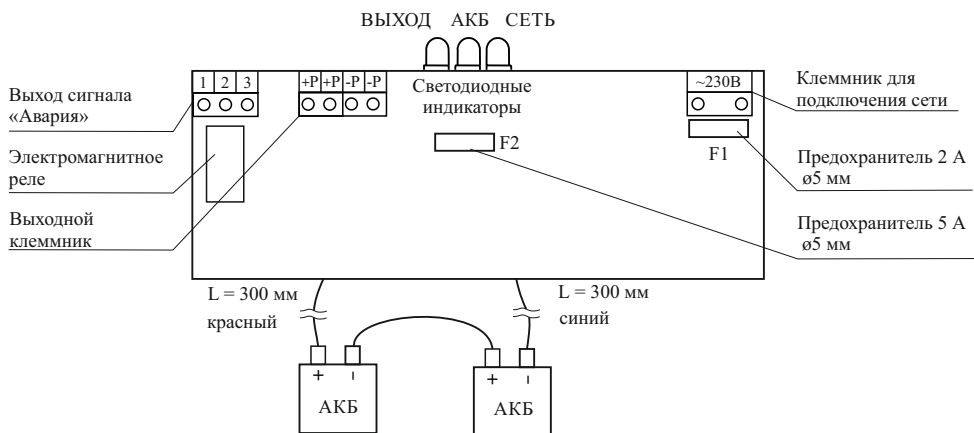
ВЫХОД АКБ СЕТЬ

Выход сигнала «Авария»

1 2 3

+Р +Р -Р -Р

Светодиодные индикаторы

~230В

Клеммник для подключения сети

Электромагнитное реле

F2

F1

Предохранитель 2 А ø5 мм

Выходной клеммник

Предохранитель 5 А ø5 мм

L = 300 мм

красный

L = 300 мм

синий

+ -

АКБ

+ -

АКБ